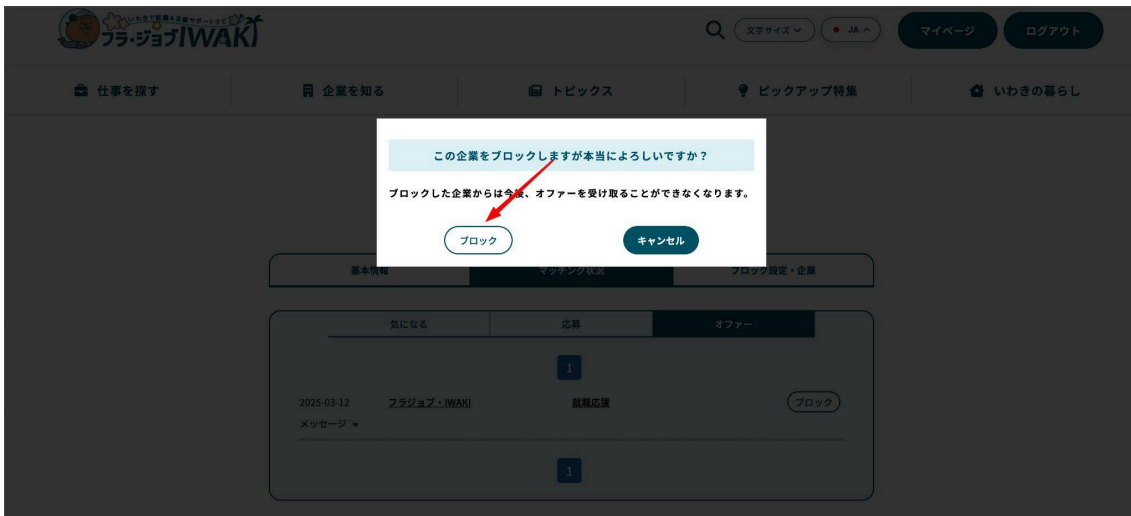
いわきで就職＆企業サポートナビ
フラ・ジョブIWAKI

文字サイズ
JA
マイページ
ログアウト

仕事を探す
企業を知る
トピックス
ピックアップ特集
いわきの暮らし

この企業をブロックしますが本当によろしいですか？

ブロックした企業からは今後、オファーを受け取ることができなくなります。

ブロック
キャンセル

基本情報
マッチング状況
ブロック設定・企業

気になる
応募
オファー

1

2025-03-12
フラジョブ・IWAKI
就職応援
ブロック
メッセージ

1